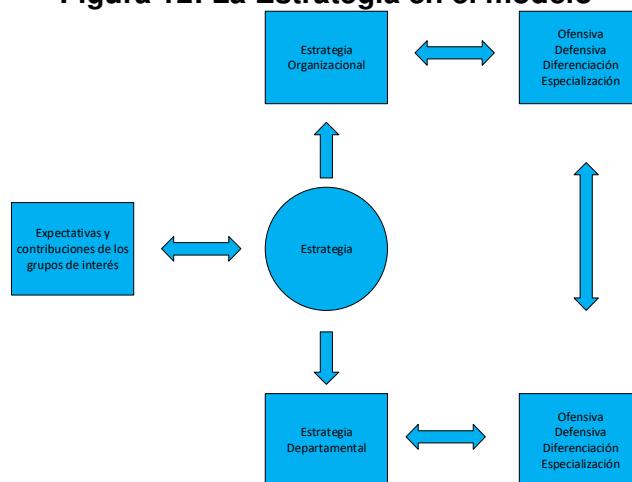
Figura 12. La Estrategia en el modelo

Estrategia Organizacional

Ofensiva
Defensiva
Diferenciación
Especialización

Expectativas y contribuciones de los grupos de interés

Estrategia

Estrategia Departamental

Ofensiva
Defensiva
Diferenciación
Especialización